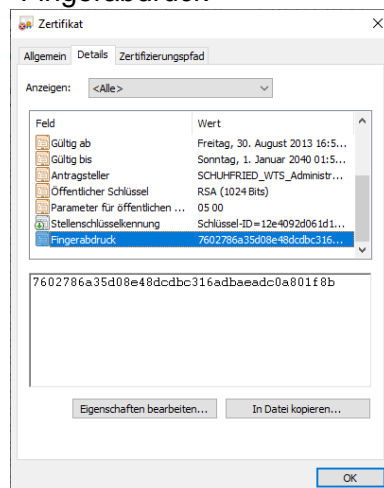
Fingerabdruck

Zertifikat

Allgemein | Details | Zertifizierungspfad

Anzeigen: <Alle>

| Feld | Wert |
|---|---|
| Gültig ab | Freitag, 30. August 2013 16:5... |
| Gültig bis | Sonntag, 1. Januar 2040 01:5... |
| Antragsteller | SCHUHFRIED_WTS_Administr... |
| Öffentlicher Schlüssel | RSA (1024 Bits) |
| Parameter für öffentlichen ... | 05 00 |
| Stellenschlüsselkennung | Schlüssel-ID=12e4092d061d1... |
| Fingerabdruck | 7602786a35d08e48dcdbc316... |

7602786a35d08e48dcdbc316adbaeadc0a801f8b

Eigenschaften bearbeiten...

In Datei kopieren...

OK